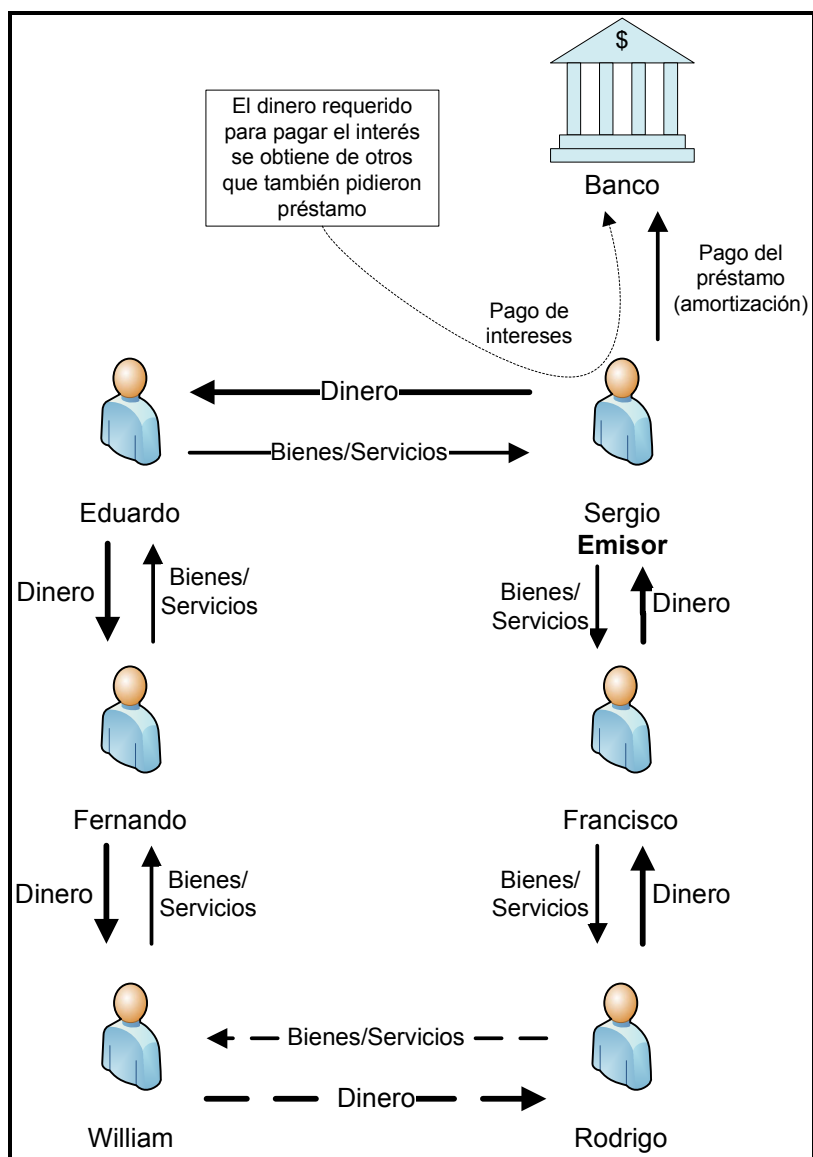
$

El dinero requerido para pagar el interés se obtiene de otros que también pidieron préstamo

Banco

Pago del préstamo (amortización)

Pago de intereses

Dinero

Bienes/Servicios

Eduardo

Sergio
**Emisor**

Dinero

Bienes/Servicios

Bienes/Servicios

Dinero

Fernando

Francisco

Dinero

Bienes/Servicios

Bienes/Servicios

Dinero

Bienes/Servicios

Dinero

William

Rodrigo